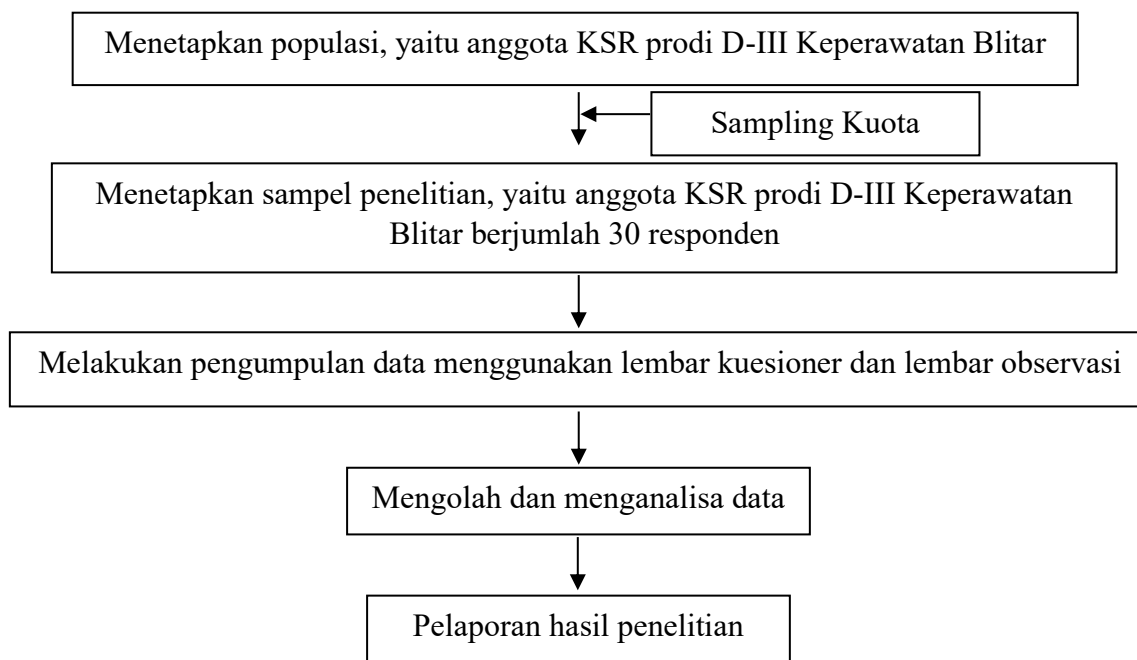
Menetapkan populasi, yaitu anggota KSR prodi D-III Keperawatan Blitar

Sampling Kuota

Menetapkan sampel penelitian, yaitu anggota KSR prodi D-III Keperawatan Blitar berjumlah 30 responden

Melakukan pengumpulan data menggunakan lembar kuesioner dan lembar observasi

Mengolah dan menganalisa data

Pelaporan hasil penelitian